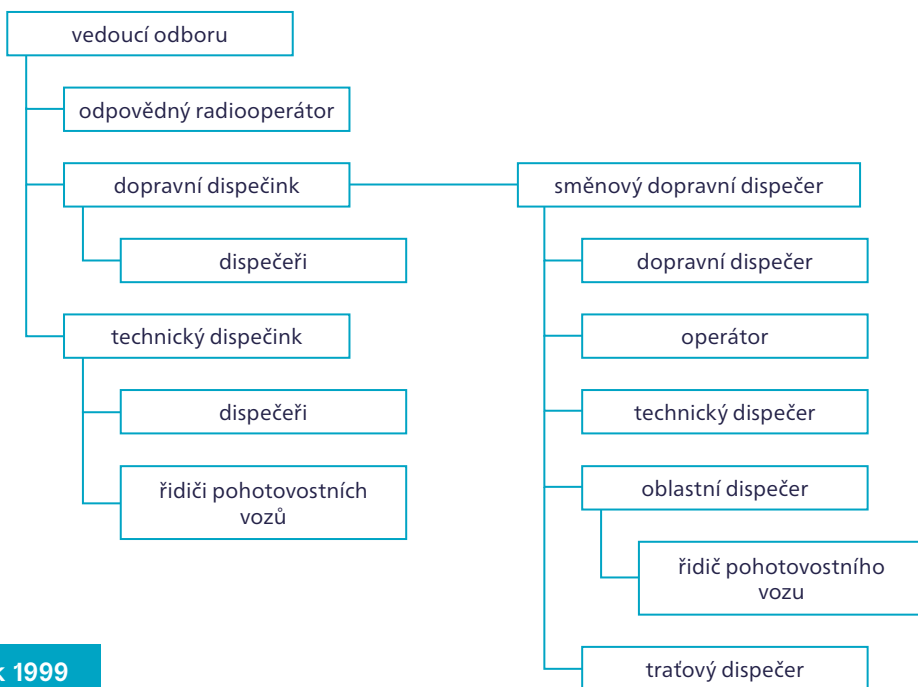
vedoucí odboru

odpovědný radiooperátor

dopravní dispečink

dispečeři

technický dispečink

dispečeři

řidiči pohotovostních vozů

směnový dopravní dispečer

dopravní dispečer

operátor

technický dispečer

oblastní dispečer

řidič pohotovostního vozu

traťový dispečer

k 1999